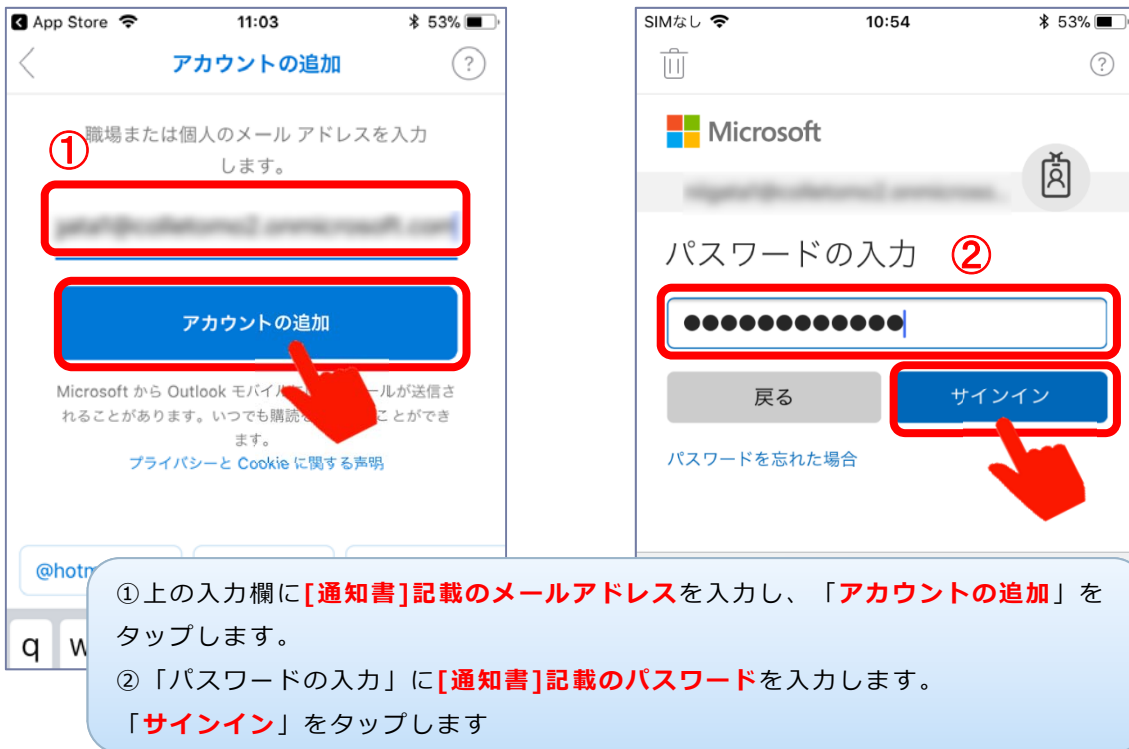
App Store 11:03 53%

アカウントの追加

①

職場または個人のメール アドレスを入力します。

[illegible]

アカウントの追加

Microsoft から Outlook モバイル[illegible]ールが送信されることがあります。いつでも購読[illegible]ことができます。

プライバシーと Cookie に関する声明

@hotm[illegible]

q w

SIMなし 10:54 53%

Microsoft

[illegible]

パスワードの入力 ②

●●●●●●●●●●●●

戻る

サインイン

パスワードを忘れた場合

①上の入力欄に[通知書]記載のメールアドレスを入力し、「アカウントの追加」をタップします。

②「パスワードの入力」に[通知書]記載のパスワードを入力します。

「サインイン」をタップします